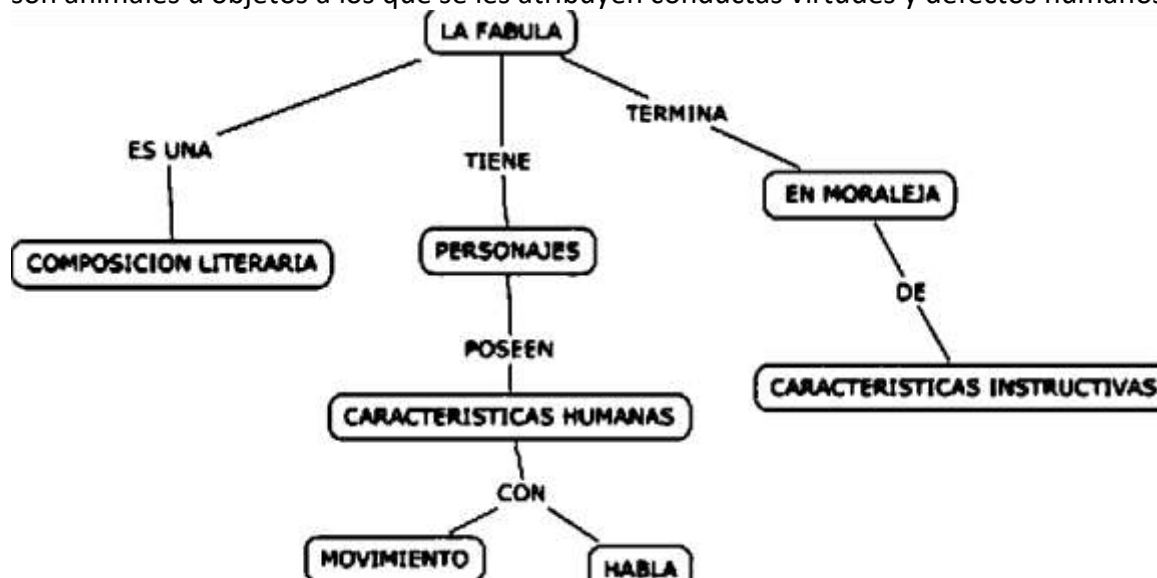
son animales u objetos a los que se les atribuyen conductas virtudes y defectos humanos

LA FABULA

ES UNA

COMPOSICION LITERARIA

TIENE

PERSONAJES

POSEEN

CARACTERISTICAS HUMANAS

CON

MOVIMIENTO

HABLA

TERMINA

EN MORALEJA

DE

CARACTERISTICAS INSTRUCTIVAS